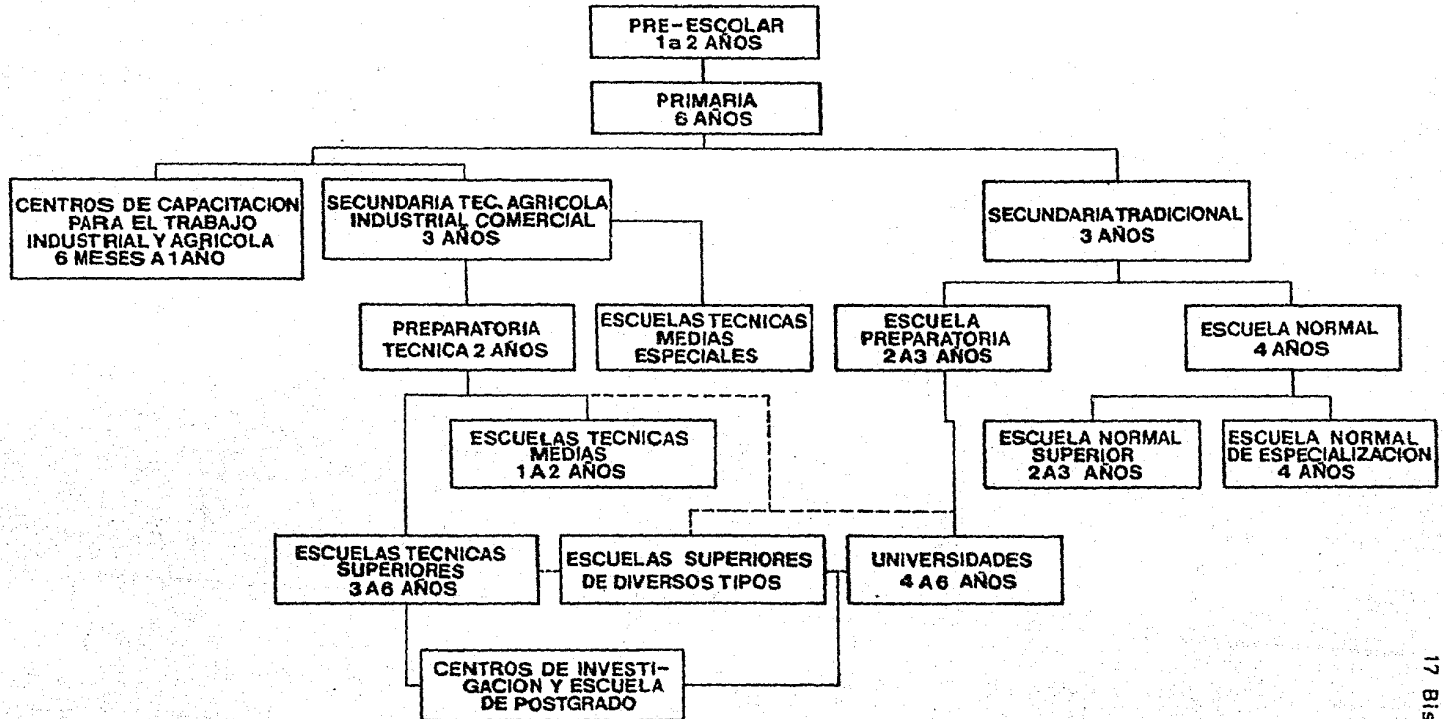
PRE-ESCOLAR
1a 2 AÑOS

PRIMARIA
6 AÑOS

CENTROS DE CAPACITACION PARA EL TRABAJO INDUSTRIAL Y AGRICOLA
6 MESES A 1 AÑO

SECUNDARIA TEC. AGRICOLA INDUSTRIAL COMERCIAL
3 AÑOS

SECUNDARIA TRADICIONAL
3 AÑOS

PREPARATORIA TECNICA 2 AÑOS

ESCUELAS TECNICAS MEDIAS ESPECIALES

ESCUELA PREPARATORIA
2 A 3 AÑOS

ESCUELA NORMAL
4 AÑOS

ESCUELAS TECNICAS MEDIAS
1 A 2 AÑOS

ESCUELA NORMAL SUPERIOR
2 A 3 AÑOS

ESCUELA NORMAL DE ESPECIALIZACION
4 AÑOS

ESCUELAS TECNICAS SUPERIORES
3 A 6 AÑOS

ESCUELAS SUPERIORES DE DIVERSOS TIPOS

UNIVERSIDADES
4 A 6 AÑOS

CENTROS DE INVESTIGACION Y ESCUELA DE POSTGRADO

17 Bis